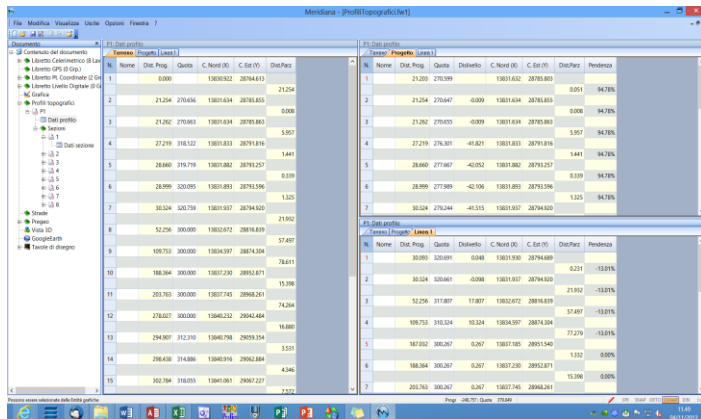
Meridiana - [ProfiliTopografici.fw1]

File Modifica Visualizza Uscite Opzioni Finestra ?

Documenti
Contenuto del documento
Libretto Celerimetrico (8 Lat
Libretto GPS (0 Grp.)
Libretto Pt. Coordinate (2 Gr
Libretto Livello Digitale (0 G
Grafica
Profili topografici
P1
Dati profilo
Sezioni
1
Dati sezione
2
3
4
5
6
7
8
Strade
Pregeo
Vista 3D
GoogleEarth
Tavole di disegno

P1: Dati profilo
Terreno | Progetto | Linea 1

| N. | Nome | Dist. Prog. | Quota | C. Nord (X) | C. Est (Y) | Dist.Parz |
|---|---|---|---|---|---|---|
| 1 | | 0.000 | | 13830.922 | 28764.613 | |
| | | | | | | 21.254 |
| 2 | | 21.254 | 270.656 | 13831.634 | 28785.855 | |
| | | | | | | 0.008 |
| 3 | | 21.262 | 270.663 | 13831.634 | 28785.863 | |
| | | | | | | 5.957 |
| 4 | | 27.219 | 318.122 | 13831.833 | 28791.816 | |
| | | | | | | 1.441 |
| 5 | | 28.660 | 319.719 | 13831.882 | 28793.257 | |
| | | | | | | 0.339 |
| 6 | | 28.999 | 320.095 | 13831.893 | 28793.596 | |
| | | | | | | 1.325 |
| 7 | | 30.324 | 320.739 | 13831.937 | 28794.920 | |
| | | | | | | 21.932 |
| 8 | | 52.256 | 300.000 | 13832.672 | 28816.839 | |
| | | | | | | 57.497 |
| 9 | | 109.753 | 300.000 | 13834.597 | 28874.304 | |
| | | | | | | 78.611 |
| 10 | | 188.364 | 300.000 | 13837.230 | 28952.871 | |
| | | | | | | 15.398 |
| 11 | | 203.763 | 300.000 | 13837.745 | 28968.261 | |
| | | | | | | 74.264 |
| 12 | | 278.027 | 300.000 | 13840.232 | 29042.484 | |
| | | | | | | 16.880 |
| 13 | | 294.907 | 312.310 | 13840.798 | 29059.354 | |
| | | | | | | 3.531 |
| 14 | | 298.438 | 314.886 | 13840.916 | 29062.884 | |
| | | | | | | 4.346 |
| 15 | | 302.784 | 318.055 | 13841.061 | 29067.227 | |
| | | | | | | 7.572 |

P1: Dati profilo
Terreno | Progetto | Linea 1

| N. | Nome | Dist. Prog. | Quota | Dislivello | C. Nord (X) | C. Est (Y) | Dist.Parz | Pendenza |
|---|---|---|---|---|---|---|---|---|
| 1 | | 21.203 | 270.599 | | 13831.632 | 28785.803 | | |
| | | | | | | | 0.051 | 94.78% |
| 2 | | 21.254 | 270.647 | -0.009 | 13831.634 | 28785.855 | | |
| | | | | | | | 0.008 | 94.78% |
| 3 | | 21.262 | 270.655 | -0.009 | 13831.634 | 28785.863 | | |
| | | | | | | | 5.957 | 94.78% |
| 4 | | 27.219 | 276.301 | -41.821 | 13831.833 | 28791.816 | | |
| | | | | | | | 1.441 | 94.78% |
| 5 | | 28.660 | 277.667 | -42.052 | 13831.882 | 28793.257 | | |
| | | | | | | | 0.339 | 94.78% |
| 6 | | 28.999 | 277.989 | -42.106 | 13831.893 | 28793.596 | | |
| | | | | | | | 1.325 | 94.78% |
| 7 | | 30.324 | 279.244 | -41.515 | 13831.937 | 28794.920 | | |

P1: Dati profilo
Terreno | Progetto | Linea 1

| N. | Nome | Dist. Prog. | Quota | Dislivello | C. Nord (X) | C. Est (Y) | Dist.Parz | Pendenza |
|---|---|---|---|---|---|---|---|---|
| 1 | | 30.093 | 320.691 | 0.048 | 13831.930 | 28794.689 | | |
| | | | | | | | 0.231 | -13.01% |
| 2 | | 30.324 | 320.661 | -0.098 | 13831.937 | 28794.920 | | |
| | | | | | | | 21.932 | -13.01% |
| 3 | | 52.256 | 317.807 | 17.807 | 13832.672 | 28816.839 | | |
| | | | | | | | 57.497 | -13.01% |
| 4 | | 109.753 | 310.324 | 10.324 | 13834.597 | 28874.304 | | |
| | | | | | | | 77.279 | -13.01% |
| 5 | | 187.032 | 300.267 | 0.267 | 13837.185 | 28951.540 | | |
| | | | | | | | 1.332 | 0.00% |
| 6 | | 188.364 | 300.267 | 0.267 | 13837.230 | 28952.871 | | |
| | | | | | | | 15.398 | 0.00% |
| 7 | | 203.763 | 300.267 | 0.267 | 13837.745 | 28968.261 | | |

Possono essere selezionate delle Entità grafiche
Progr: -248.757; Quota: 279.849
11:49